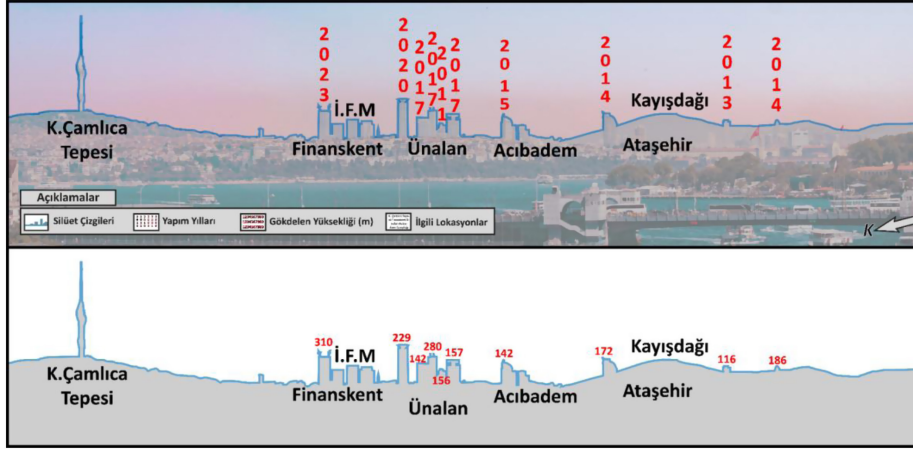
2023
2020
2017
2011
2017
2017
2015
2014
2013
2014

İ.F.M

K.Çamlıca Tepesi

Finanskent

Ünalan

Acıbadem

Ataşehir

Kayışdağı

Açıklamalar

Silüet Çizgileri

Yapım Yılları

Gökdelen Yüksekliği (m)

İlgili Lokasyonlar

K

310
229
142
280
156
157
142
172
116
186

İ.F.M

K.Çamlıca Tepesi

Finanskent

Ünalan

Acıbadem

Kayışdağı

Ataşehir